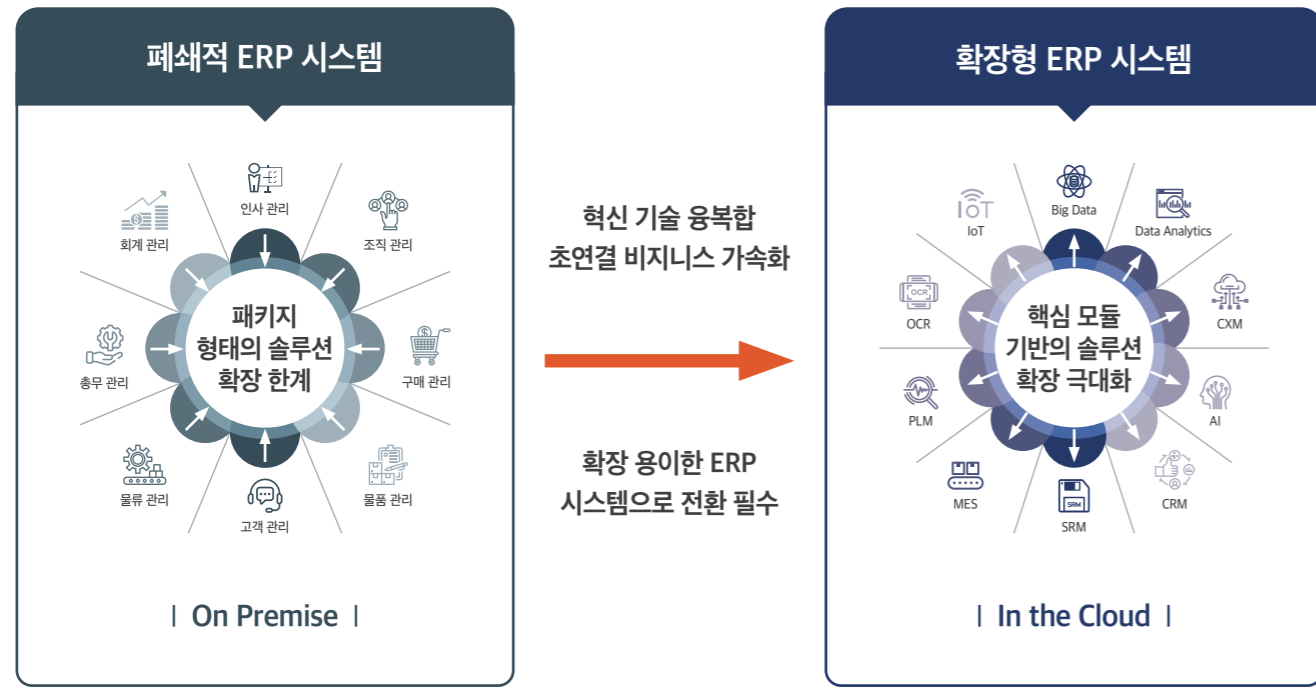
폐쇄적 ERP 시스템

인사 관리
조직 관리
회계 관리
구매 관리
총무 관리
물류 관리
물품 관리
고객 관리

패키지 형태의 솔루션 확장 한계

| On Premise |

혁신 기술 융복합
초연결 비지니스 가속화

확장 용이한 ERP
시스템으로 전환 필수

확장형 ERP 시스템

IoT
IoT
Big Data
Data Analytics
OCR
OCR
CXM
PLM
AI
MES
SRM
SRM
CRM

핵심 모듈 기반의 솔루션 확장 극대화

| In the Cloud |